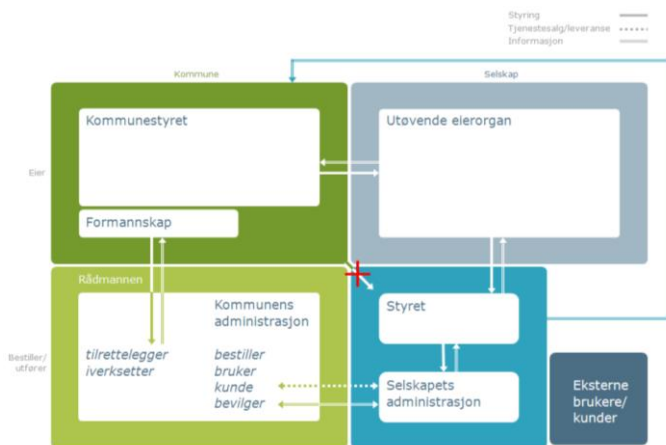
Styring
Tjenestesalg/leveranse
Informasjon

Kommune

Selskap

Eier

Kommunestyret

Formannskap

Utøvende eierorgan

Rådmannen

Bestiller/ utfører

Kommunens administrasjon

tilrettelegger
iverksetter

bestiller
bruker
kunde
bevilger

Styret

Selskapets administrasjon

Eksterne brukere/ kunder